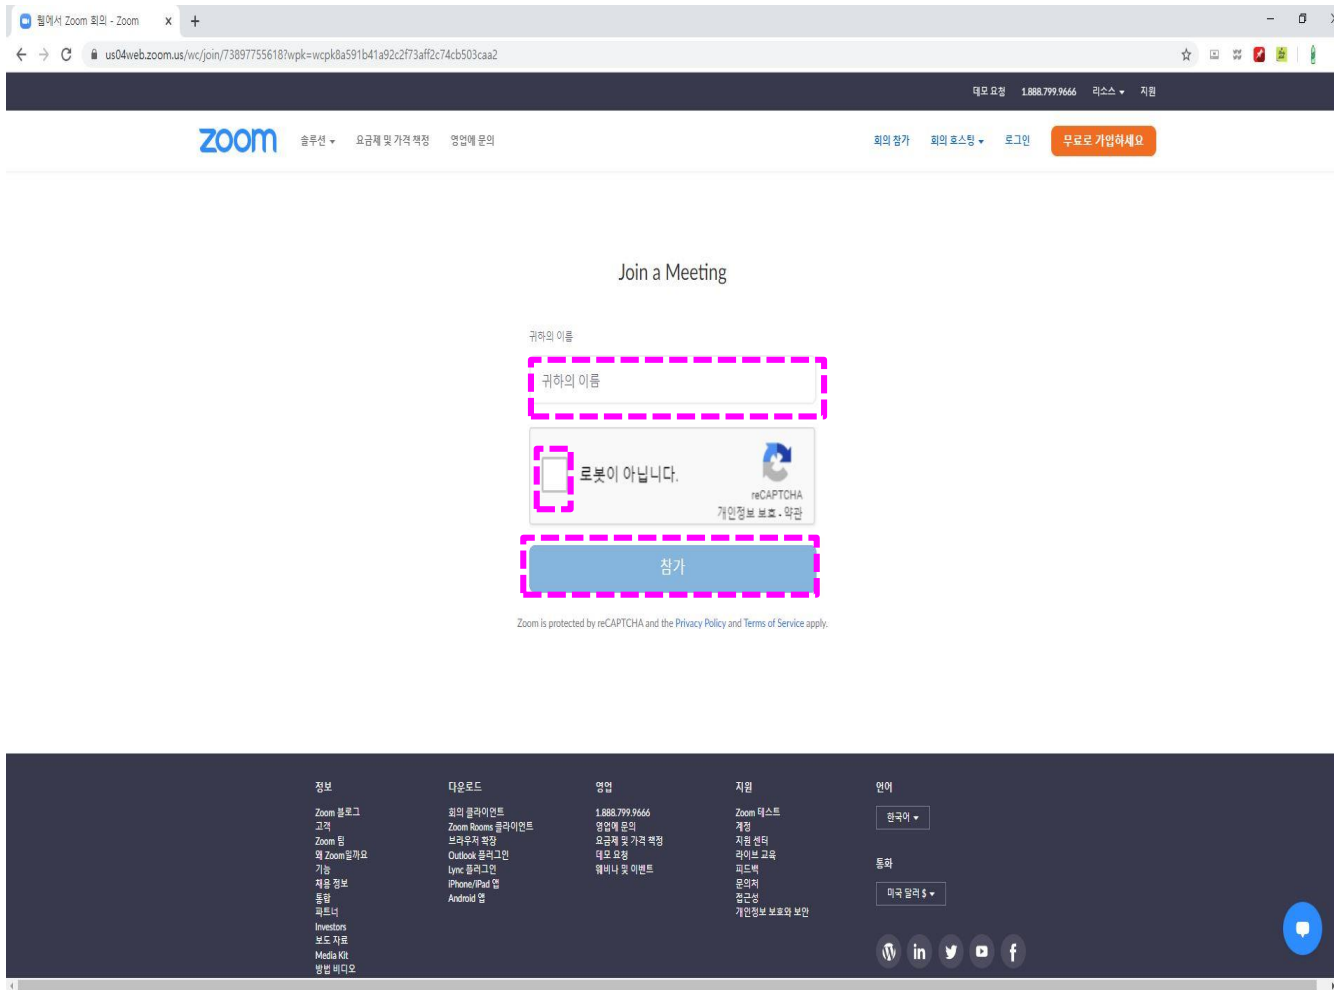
웹에서 Zoom 회의 - Zoom

us04web.zoom.us/wc/join/738977556187wpk=wcpk8a591b41a92c2f73aff2c74cb503caa2

데모 요청 1.888.799.9666 리소스 지원

zoom 솔루션 요금제 및 가격 책정 영업에 문의

회의 참가 회의 호스팅 로그인 무료로 가입하세요

Join a Meeting

귀하의 이름

귀하의 이름

로봇이 아닙니다.

reCAPTCHA
개인정보 보호 - 약관

참가

Zoom is protected by reCAPTCHA and the Privacy Policy and Terms of Service apply.

정보
Zoom 블로그
고객
Zoom 팀
왜 Zoom일까요
기능
채용 정보
통합
파트너
Investors
보도 자료
Media Kit
방법 비디오

다운로드
회의 클라이언트
Zoom Rooms 클라이언트
브라우저 확장
Outlook 플러그인
Lync 플러그인
iPhone/iPad 앱
Android 앱

영업
1.888.799.9666
영업에 문의
요금제 및 가격 책정
데모 요청
웨비나 및 이벤트

지원
Zoom 테스트
계정
지원 센터
라이브 교육
피드백
문의처
접근성
개인정보 보호와 보안

언어
한국어

통화
미국 달러 $